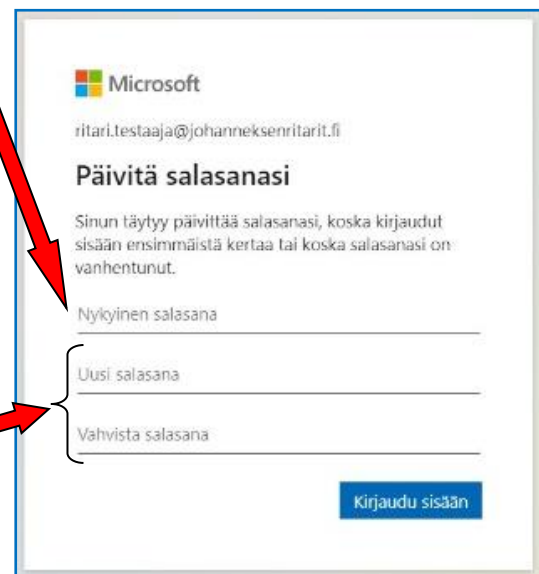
Microsoft

ritari.testaaja@johanneksenritarit.fi

Päivitä salasanasi

Sinun täytyy päivittää salasanasi, koska kirjaudut sisään ensimmäistä kertaa tai koska salasanasi on vanhentunut.

Nykyinen salasana

Uusi salasana

Vahvista salasana

Kirjaudu sisään